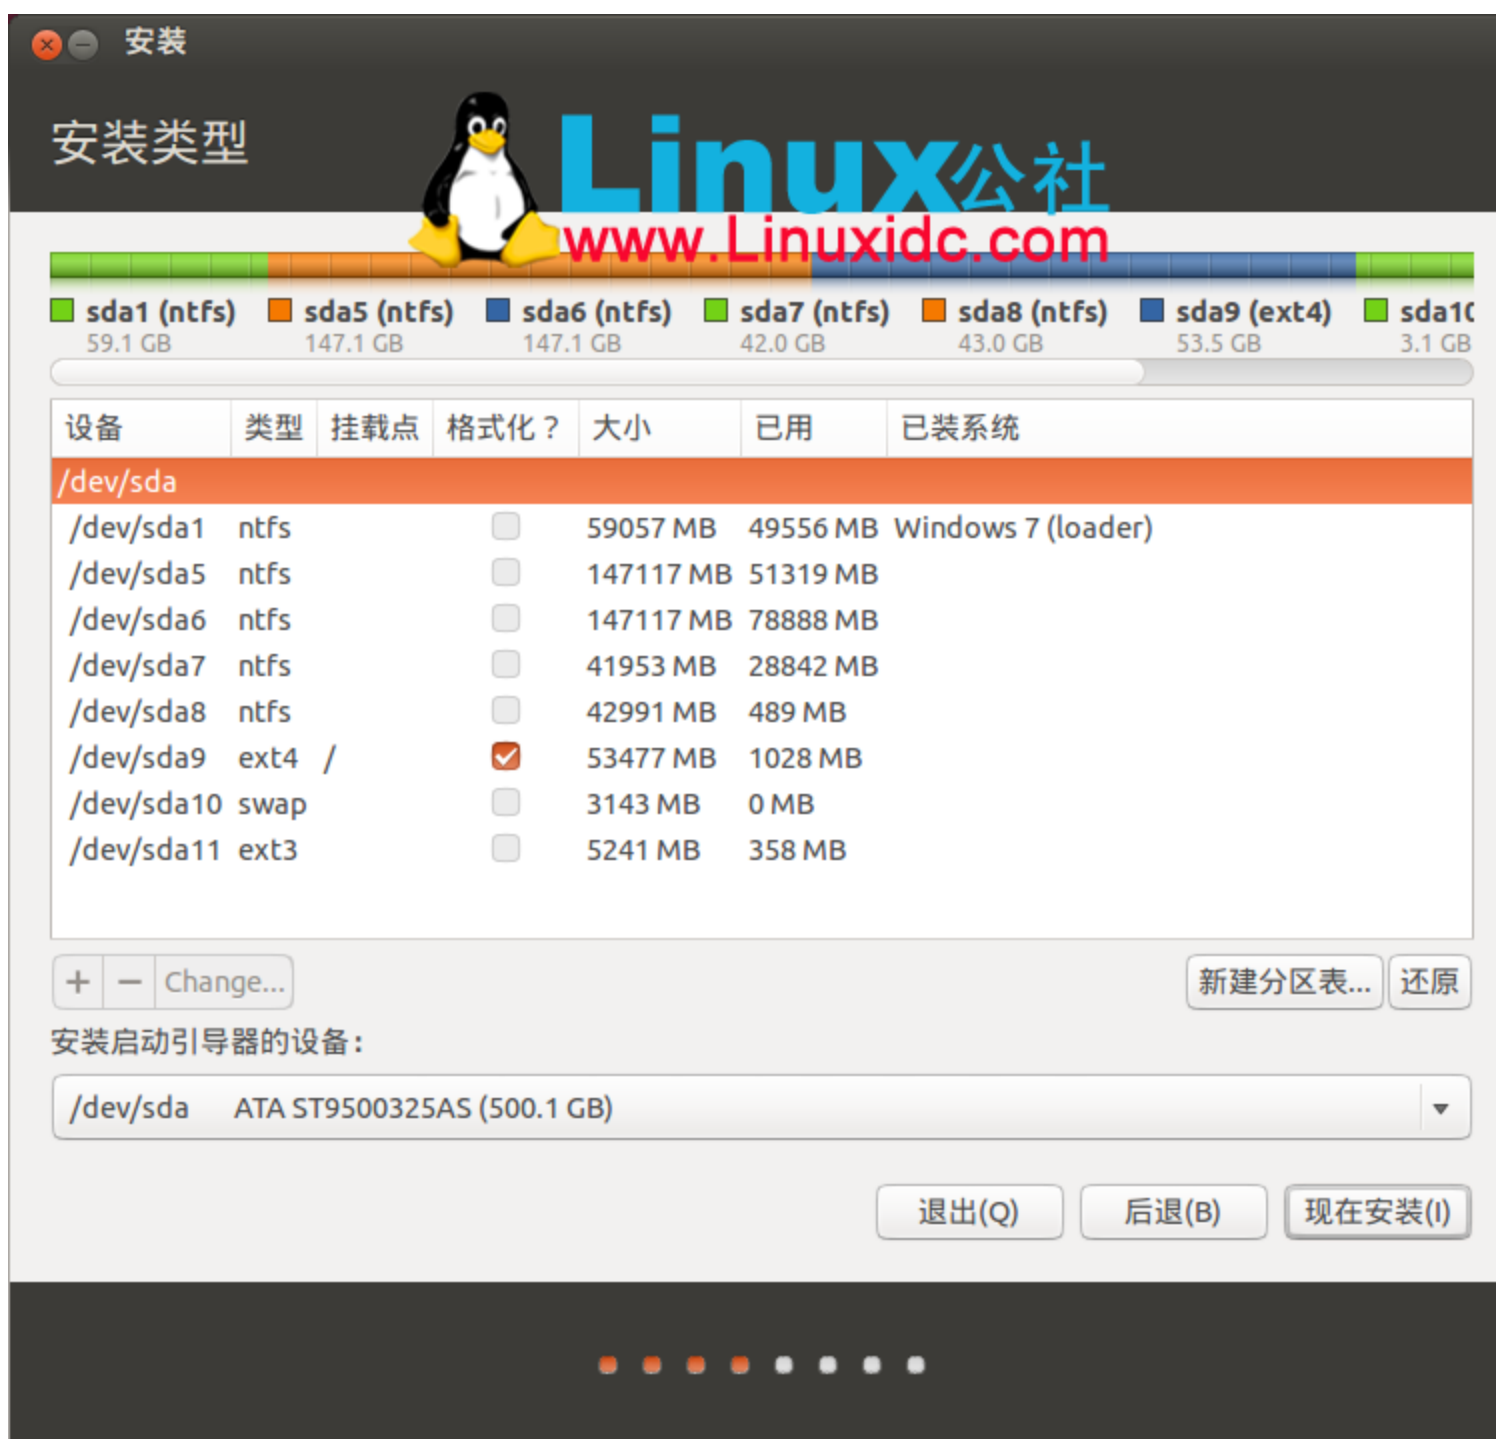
安装

安装类型

Linux公社
www.Linuxidc.com

sda1 (ntfs) 59.1 GB
sda5 (ntfs) 147.1 GB
sda6 (ntfs) 147.1 GB
sda7 (ntfs) 42.0 GB
sda8 (ntfs) 43.0 GB
sda9 (ext4) 53.5 GB
sda1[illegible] 3.1 GB

| 设备 | 类型 | 挂载点 | 格式化？ | 大小 | 已用 | 已装系统 |
|---|---|---|---|---|---|---|
| /dev/sda | | | | | | |
| /dev/sda1 | ntfs | | | 59057 MB | 49556 MB | Windows 7 (loader) |
| /dev/sda5 | ntfs | | | 147117 MB | 51319 MB | |
| /dev/sda6 | ntfs | | | 147117 MB | 78888 MB | |
| /dev/sda7 | ntfs | | | 41953 MB | 28842 MB | |
| /dev/sda8 | ntfs | | | 42991 MB | 489 MB | |
| /dev/sda9 | ext4 | / | ✓ | 53477 MB | 1028 MB | |
| /dev/sda10 | swap | | | 3143 MB | 0 MB | |
| /dev/sda11 | ext3 | | | 5241 MB | 358 MB | |

+ − Change...

新建分区表... 还原

安装启动引导器的设备：

/dev/sda ATA ST9500325AS (500.1 GB)

退出(Q) 后退(B) 现在安装(I)